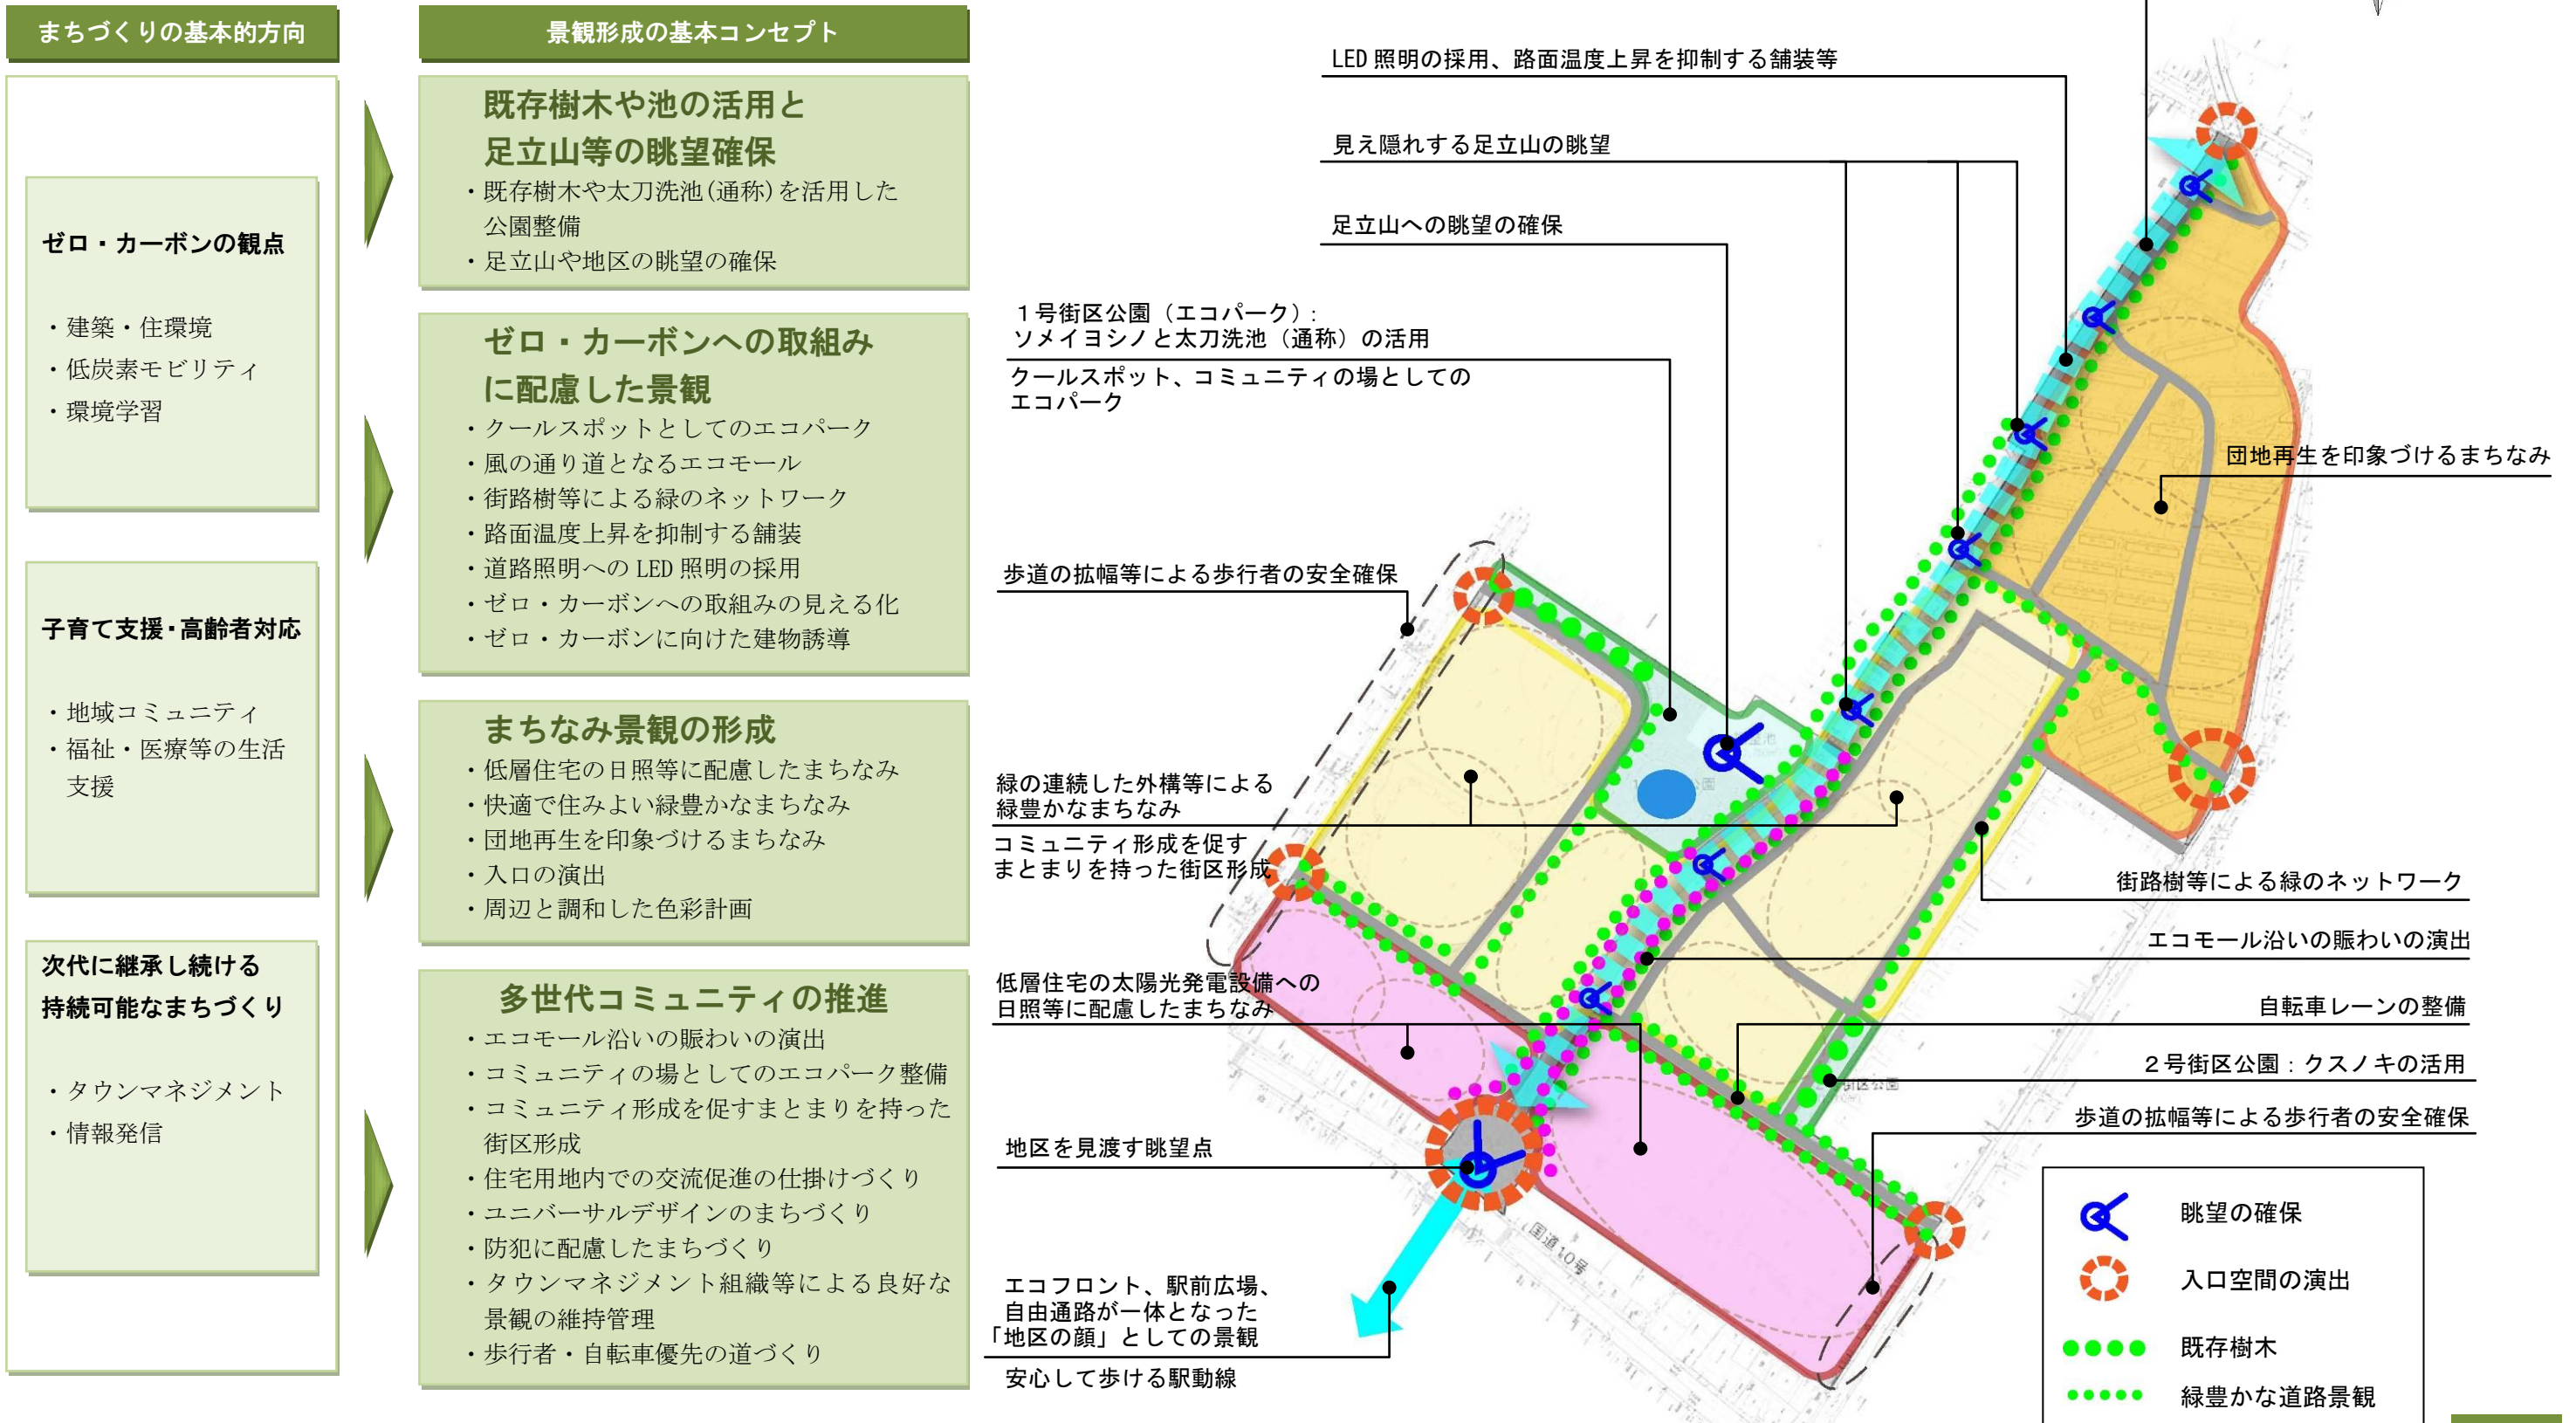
まちづくりの基本的方向

ゼロ・カーボンの観点

・建築・住環境
・低炭素モビリティ
・環境学習

子育て支援・高齢者対応

・地域コミュニティ
・福祉・医療等の生活支援

次代に継承し続ける持続可能なまちづくり

・タウンマネジメント
・情報発信

景観形成の基本コンセプト

既存樹木や池の活用と足立山等の眺望確保
・既存樹木や太刀洗池(通称)を活用した公園整備
・足立山や地区の眺望の確保

ゼロ・カーボンへの取組みに配慮した景観
・クールスポットとしてのエコパーク
・風の通り道となるエコモール
・街路樹等による緑のネットワーク
・路面温度上昇を抑制する舗装
・道路照明への LED 照明の採用
・ゼロ・カーボンへの取組みの見える化
・ゼロ・カーボンに向けた建物誘導

まちなみ景観の形成
・低層住宅の日照等に配慮したまちなみ
・快適で住みよい緑豊かなまちなみ
・団地再生を印象づけるまちなみ
・入口の演出
・周辺と調和した色彩計画

多世代コミュニティの推進
・エコモール沿いの賑わいの演出
・コミュニティの場としてのエコパーク整備
・コミュニティ形成を促すまとまりを持った街区形成
・住宅用地内での交流促進の仕掛けづくり
・ユニバーサルデザインのまちづくり
・防犯に配慮したまちづくり
・タウンマネジメント組織等による良好な景観の維持管理
・歩行者・自転車優先の道づくり

LED 照明の採用、路面温度上昇を抑制する舗装等
見え隠れする足立山の眺望
足立山への眺望の確保
１号街区公園（エコパーク）：ソメイヨシノと太刀洗池（通称）の活用
クールスポット、コミュニティの場としてのエコパーク
団地再生を印象づけるまちなみ
歩道の拡幅等による歩行者の安全確保
緑の連続した外構等による緑豊かなまちなみ
コミュニティ形成を促すまとまりを持った街区形成
街路樹等による緑のネットワーク
エコモール沿いの賑わいの演出
低層住宅の太陽光発電設備への日照等に配慮したまちなみ
自転車レーンの整備
２号街区公園：クスノキの活用
歩道の拡幅等による歩行者の安全確保
地区を見渡す眺望点
国道10号
エコフロント、駅前広場、自由通路が一体となった「地区の顔」としての景観
安心して歩ける駅動線

眺望の確保
入口空間の演出
既存樹木
緑豊かな道路景観